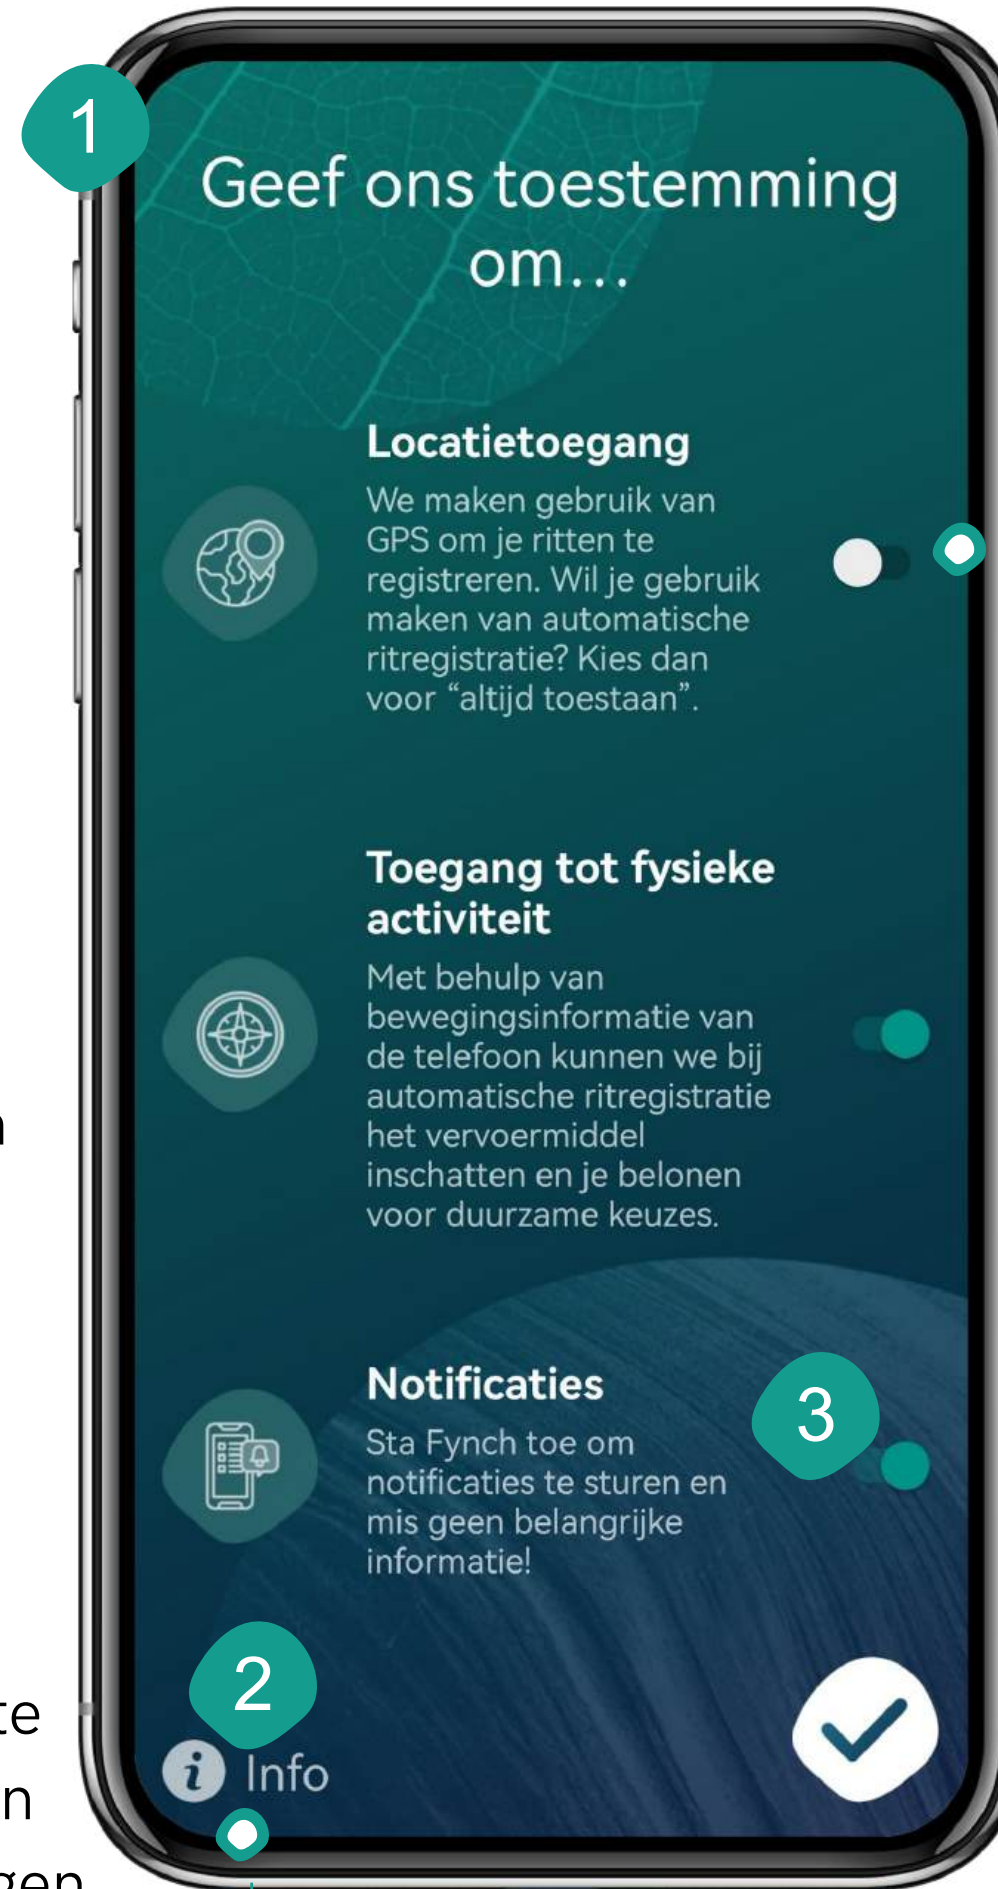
1

Geef ons toestemming om...

Locatietoegang

We maken gebruik van GPS om je ritten te registreren. Wil je gebruik maken van automatische ritregistratie? Kies dan voor "altijd toestaan".

Toegang tot fysieke activiteit

Met behulp van bewegingsinformatie van de telefoon kunnen we bij automatische ritregistratie het vervoermiddel inschatten en je belonen voor duurzame keuzes.

Notificaties

3

Sta Fynch toe om notificaties te sturen en mis geen belangrijke informatie!

2

Info

n
te
n
gen